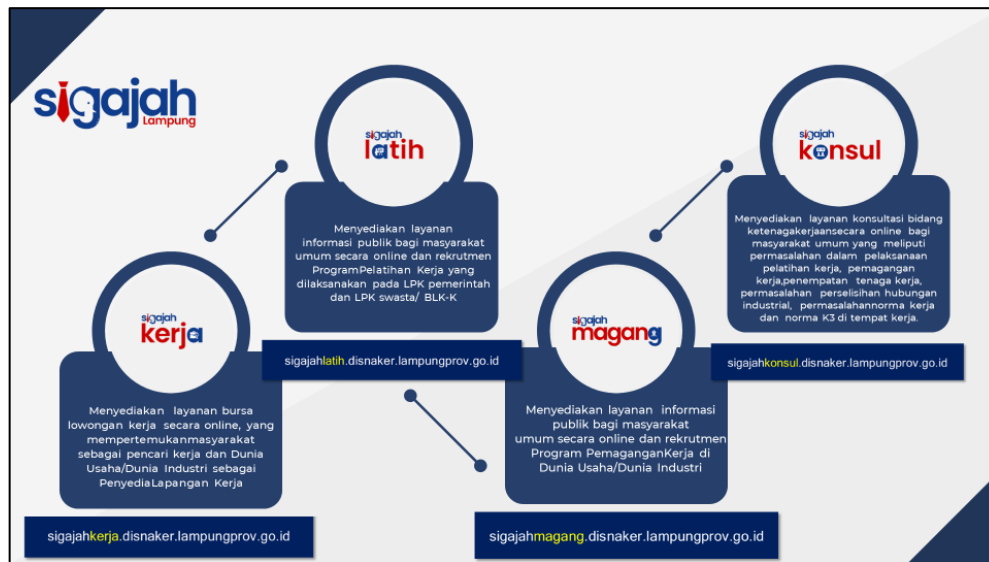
sigajah
Lampung

sigajah
latih

Menyediakan layanan informasi publik bagi masyarakat umum secara online dan rekrutmen ProgramPelatihan Kerja yang dilaksanakan pada LPK pemerintah dan LPK swasta/ BLK-K

sigajahlatih.disnaker.lampungprov.go.id

sigajah
konsul

Menyediakan layanan konsultasi bidang ketenagakerjaansecara online bagi masyarakat umum yang meliputi permasalahan dalam pelaksanaan pelatihan kerja, pemagangan kerja,penempatan tenaga kerja, permasalahan perselisihan hubungan industrial, permasalahannorma kerja dan norma K3 di tempat kerja.

sigajahkonsul.disnaker.lampungprov.go.id

sigajah
kerja

Menyediakan layanan bursa lowongan kerja secara online, yang mempertemukanmasyarakat sebagai pencari kerja dan Dunia Usaha/Dunia Industri sebagai PenyediaLapangan Kerja

sigajahkerja.disnaker.lampungprov.go.id

sigajah
magang

Menyediakan layanan informasi publik bagi masyarakat umum secara online dan rekrutmen Program PemaganganKerja di Dunia Usaha/Dunia Industri

sigajahmagang.disnaker.lampungprov.go.id